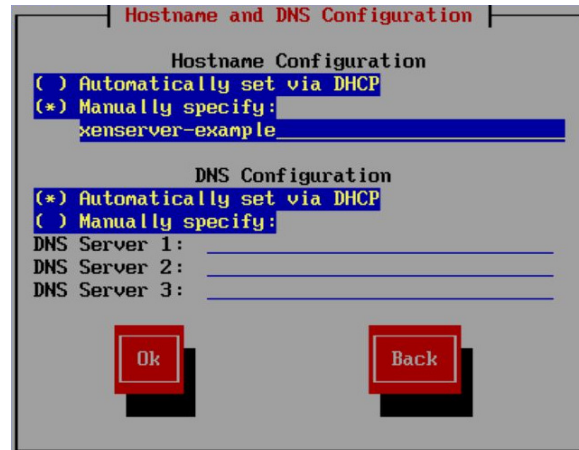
Hostname and DNS Configuration

Hostname Configuration
( ) Automatically set via DHCP
(*) Manually specify:
xenserver-example

DNS Configuration
(*) Automatically set via DHCP
( ) Manually specify:
DNS Server 1:
DNS Server 2:
DNS Server 3:

Ok

Back